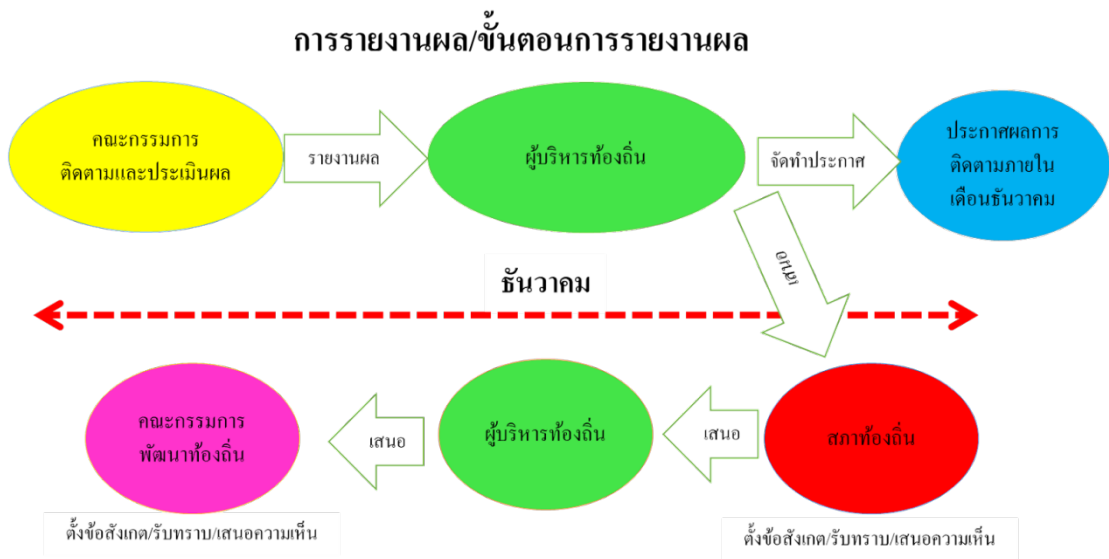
การรายงานผล/ขั้นตอนการรายงานผล

คณะกรรมการ ติดตามและประเมินผล

รายงานผล

ผู้บริหารท้องถิ่น

จัดทำประกาศ

ประกาศผลการ ติดตามภายใน เดือนธันวาคม

เสนอ

ธันวาคม

คณะกรรมการ พัฒนาท้องถิ่น

เสนอ

ผู้บริหารท้องถิ่น

เสนอ

สภาท้องถิ่น

ตั้งข้อสังเกต/รับทราบ/เสนอความเห็น

ตั้งข้อสังเกต/รับทราบ/เสนอความเห็น